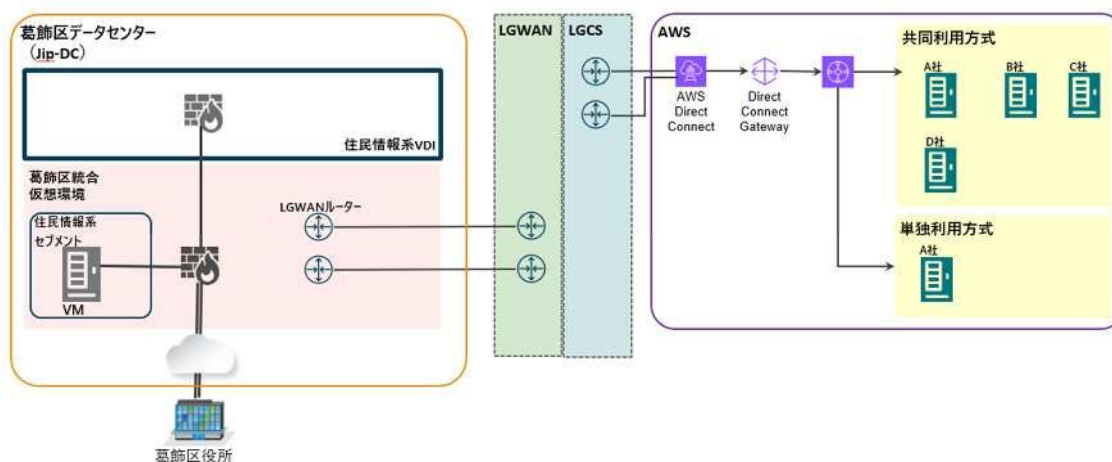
葛飾区データセンター
（Jip-DC）

住民情報系VDI

葛飾区統合
仮想環境

住民情報系
セグメント

VM

LGWANルーター

LGWAN

LGCS

AWS

AWS
Direct
Connect

Direct
Connect
Gateway

共同利用方式

A社

B社

C社

D社

単独利用方式

A社

葛飾区役所